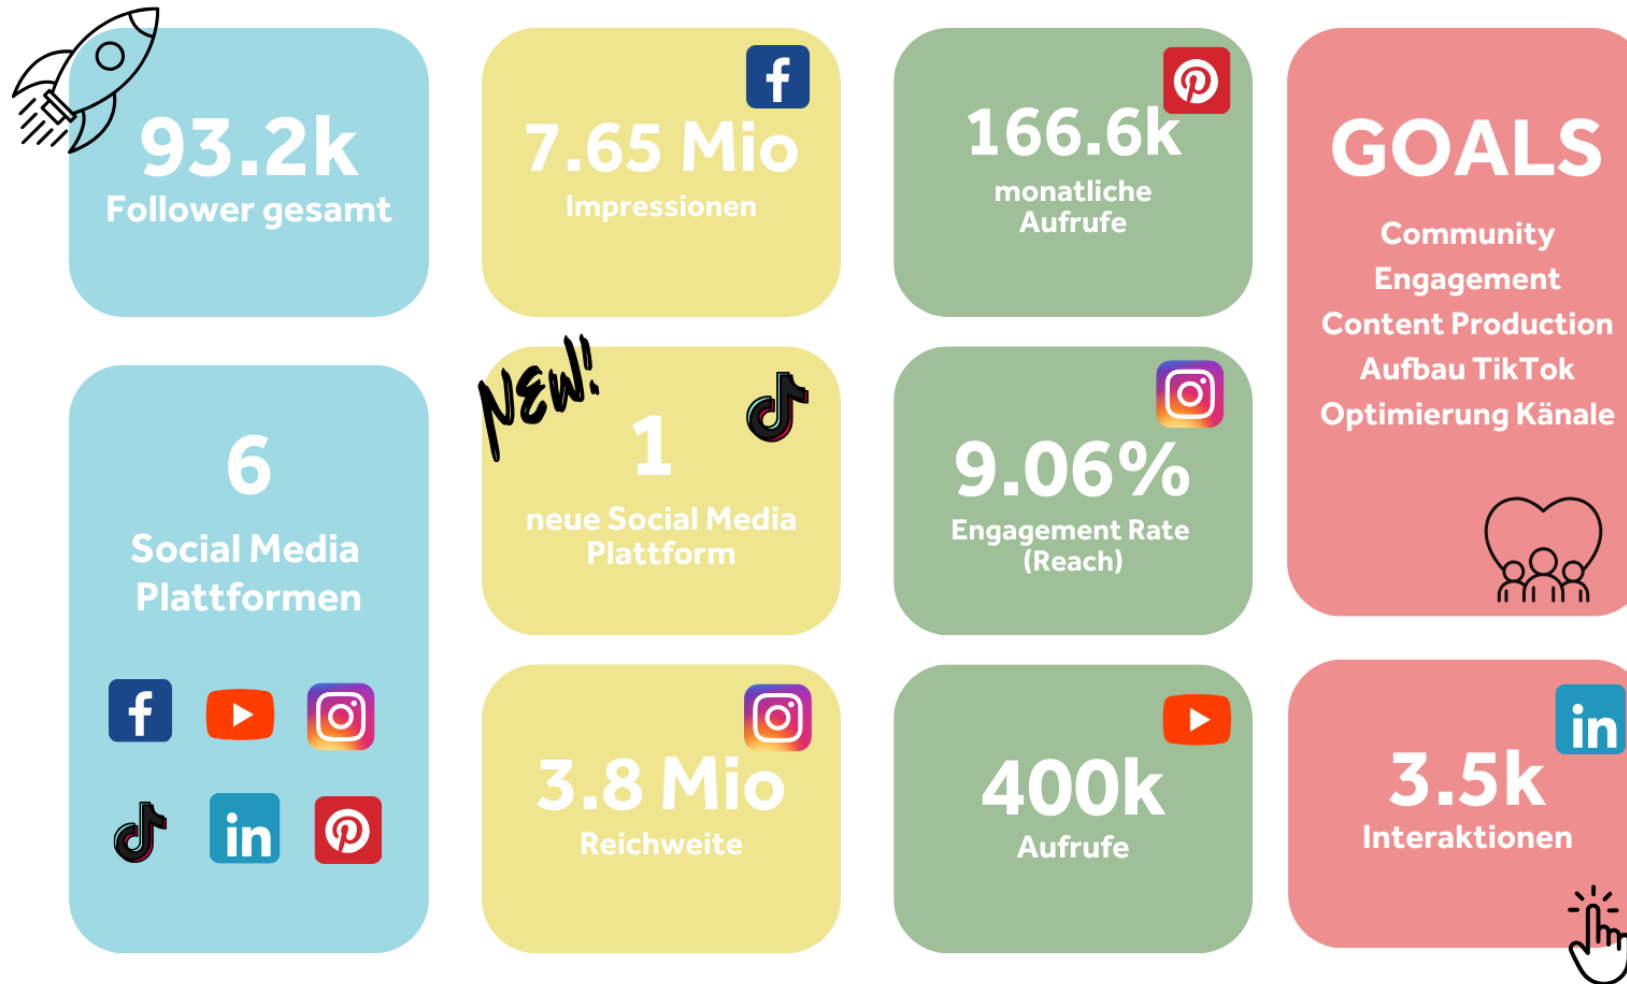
93.2k
Follower gesamt

7.65 Mio
Impressionen

166.6k
monatliche Aufrufe

GOALS
Community
Engagement
Content Production
Aufbau TikTok
Optimierung Känale

6
Social Media Plattformen

NEW!
1
neue Social Media Plattform

9.06%
Engagement Rate (Reach)

3.8 Mio
Reichweite

400k
Aufrufe

3.5k
Interaktionen